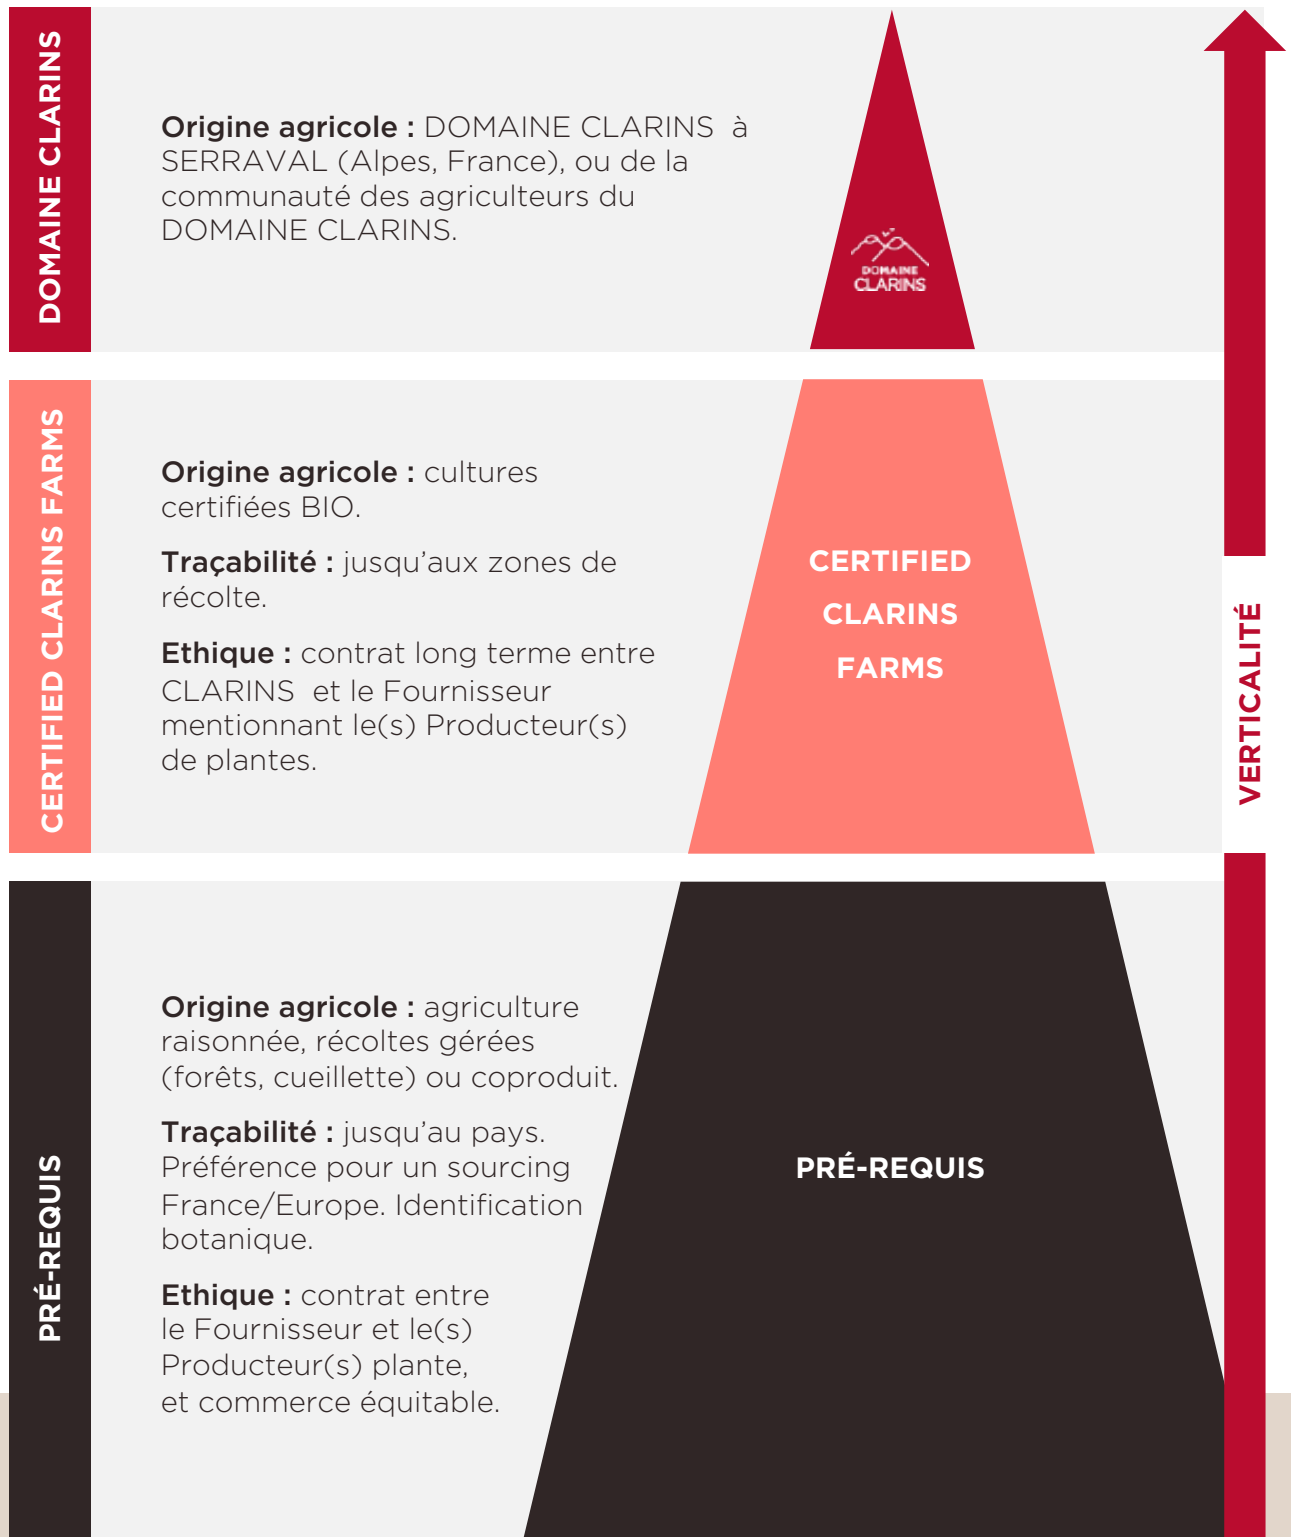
DOMAINE CLARINS

Origine agricole : DOMAINE CLARINS à SERRAVAL (Alpes, France), ou de la communauté des agriculteurs du DOMAINE CLARINS.

DOMAINE CLARINS

CERTIFIED CLARINS FARMS

Origine agricole : cultures certifiées BIO.

Traçabilité : jusqu'aux zones de récolte.

Ethique : contrat long terme entre CLARINS et le Fournisseur mentionnant le(s) Producteur(s) de plantes.

CERTIFIED CLARINS FARMS

PRÉ-REQUIS

Origine agricole : agriculture raisonnée, récoltes gérées (forêts, cueillette) ou coproduit.

Traçabilité : jusqu'au pays. Préférence pour un sourcing France/Europe. Identification botanique.

Ethique : contrat entre le Fournisseur et le(s) Producteur(s) plante, et commerce équitable.

PRÉ-REQUIS

VERTICALITÉ